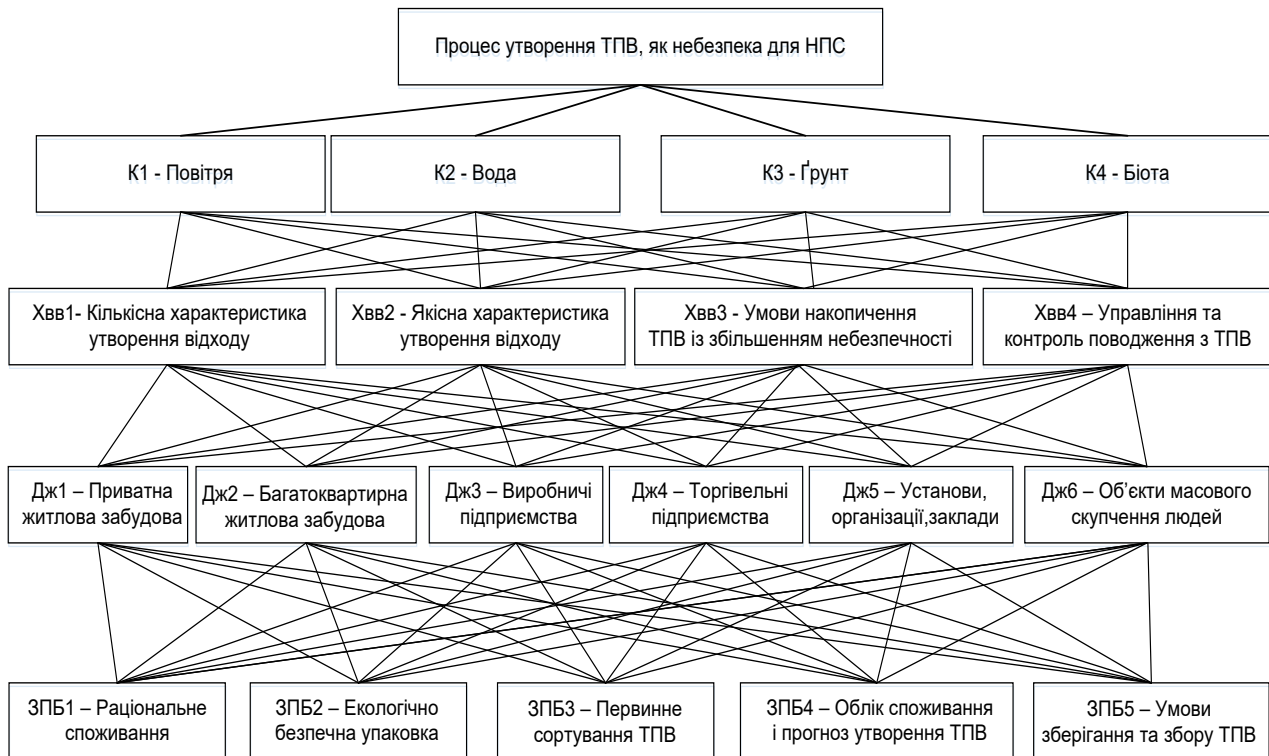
Процес утворення ТПВ, як небезпека для НПС

К1 - Повітря

К2 - Вода

К3 - Ґрунт

К4 - Біота

Хвв1- Кількісна характеристика утворення відходу

Хвв2 - Якісна характеристика утворення відходу

Хвв3 - Умови накопичення ТПВ із збільшенням небезпечності

Хвв4 – Управління та контроль поводження з ТПВ

Дж1 – Приватна житлова забудова

Дж2 – Багатоквартирна житлова забудова

Дж3 – Виробничі підприємства

Дж4 – Торгівельні підприємства

Дж5 – Установи, організації,заклади

Дж6 – Об'єкти масового скупчення людей

ЗПБ1 – Раціональне споживання

ЗПБ2 – Екологічно безпечна упаковка

ЗПБ3 – Первинне сортування ТПВ

ЗПБ4 – Облік споживання і прогноз утворення ТПВ

ЗПБ5 – Умови зберігання та збору ТПВ